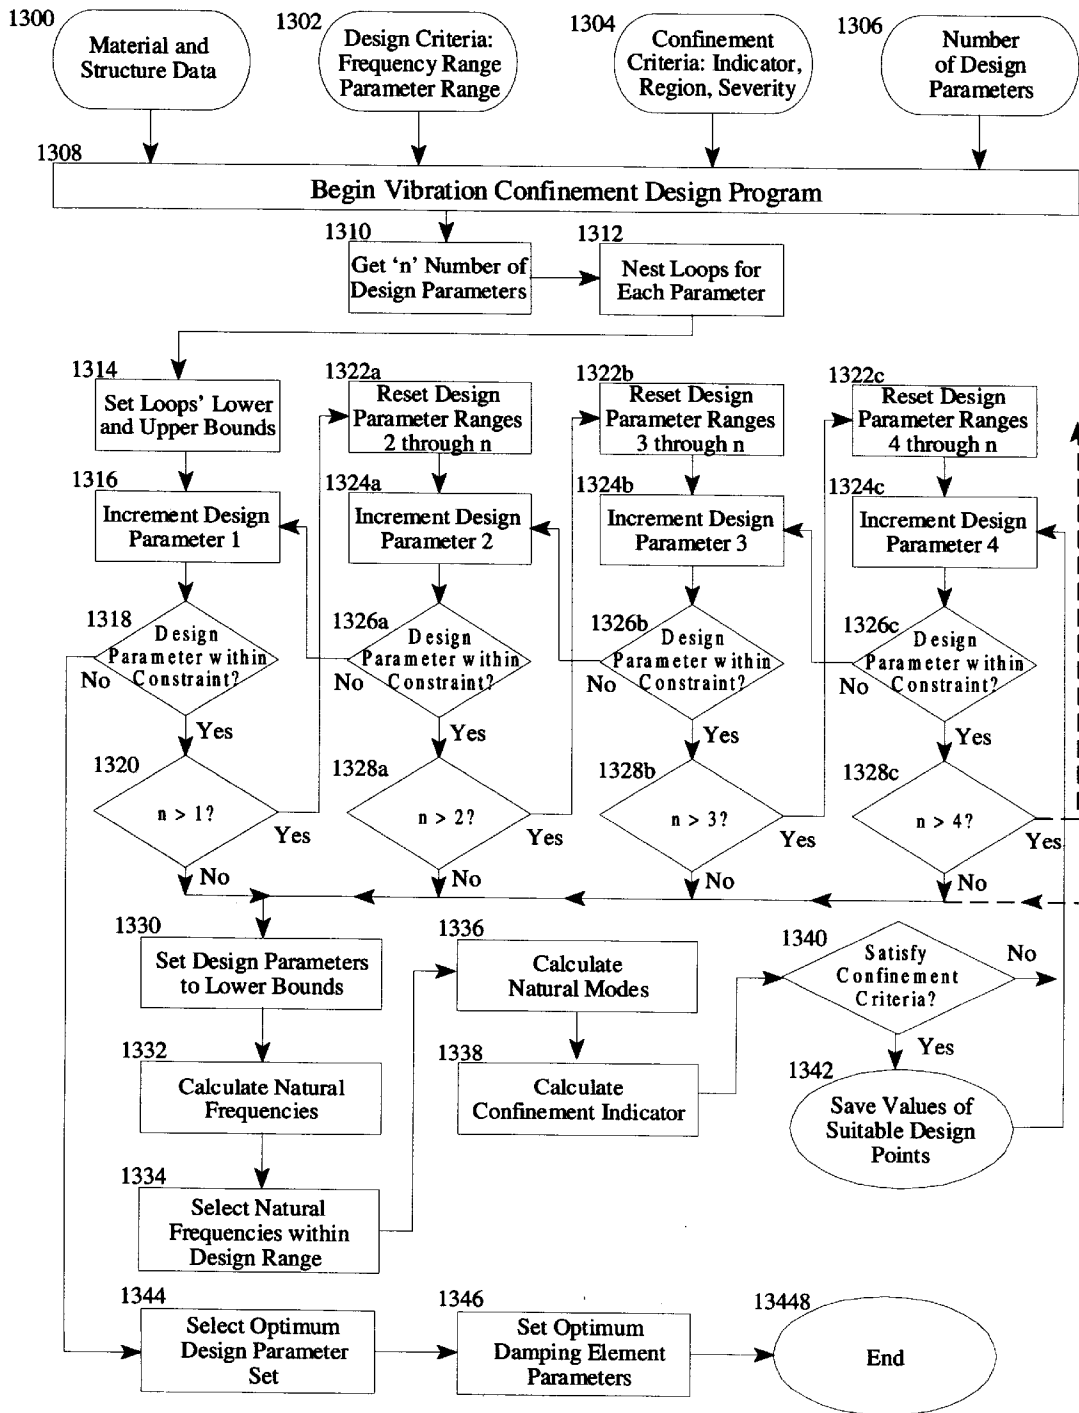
1300
Material and Structure Data

1302
Design Criteria: Frequency Range Parameter Range

1304
Confinement Criteria: Indicator, Region, Severity

1306
Number of Design Parameters

1308
Begin Vibration Confinement Design Program

1310
Get 'n' Number of Design Parameters

1312
Nest Loops for Each Parameter

1314
Set Loops' Lower and Upper Bounds

1322a
Reset Design Parameter Ranges 2 through n

1322b
Reset Design Parameter Ranges 3 through n

1322c
Reset Design Parameter Ranges 4 through n

1316
Increment Design Parameter 1

1324a
Increment Design Parameter 2

1324b
Increment Design Parameter 3

1324c
Increment Design Parameter 4

1318
Design Parameter within Constraint?
No
Yes

1326a
Design Parameter within Constraint?
No
Yes

1326b
Design Parameter within Constraint?
No
Yes

1326c
Design Parameter within Constraint?
No
Yes

1320
n > 1?
Yes
No

1328a
n > 2?
Yes
No

1328b
n > 3?
Yes
No

1328c
n > 4?
Yes
No

1330
Set Design Parameters to Lower Bounds

1336
Calculate Natural Modes

1340
Satisfy Confinement Criteria?
No
Yes

1332
Calculate Natural Frequencies

1338
Calculate Confinement Indicator

1342
Save Values of Suitable Design Points

1334
Select Natural Frequencies within Design Range

1344
Select Optimum Design Parameter Set

1346
Set Optimum Damping Element Parameters

13448
End